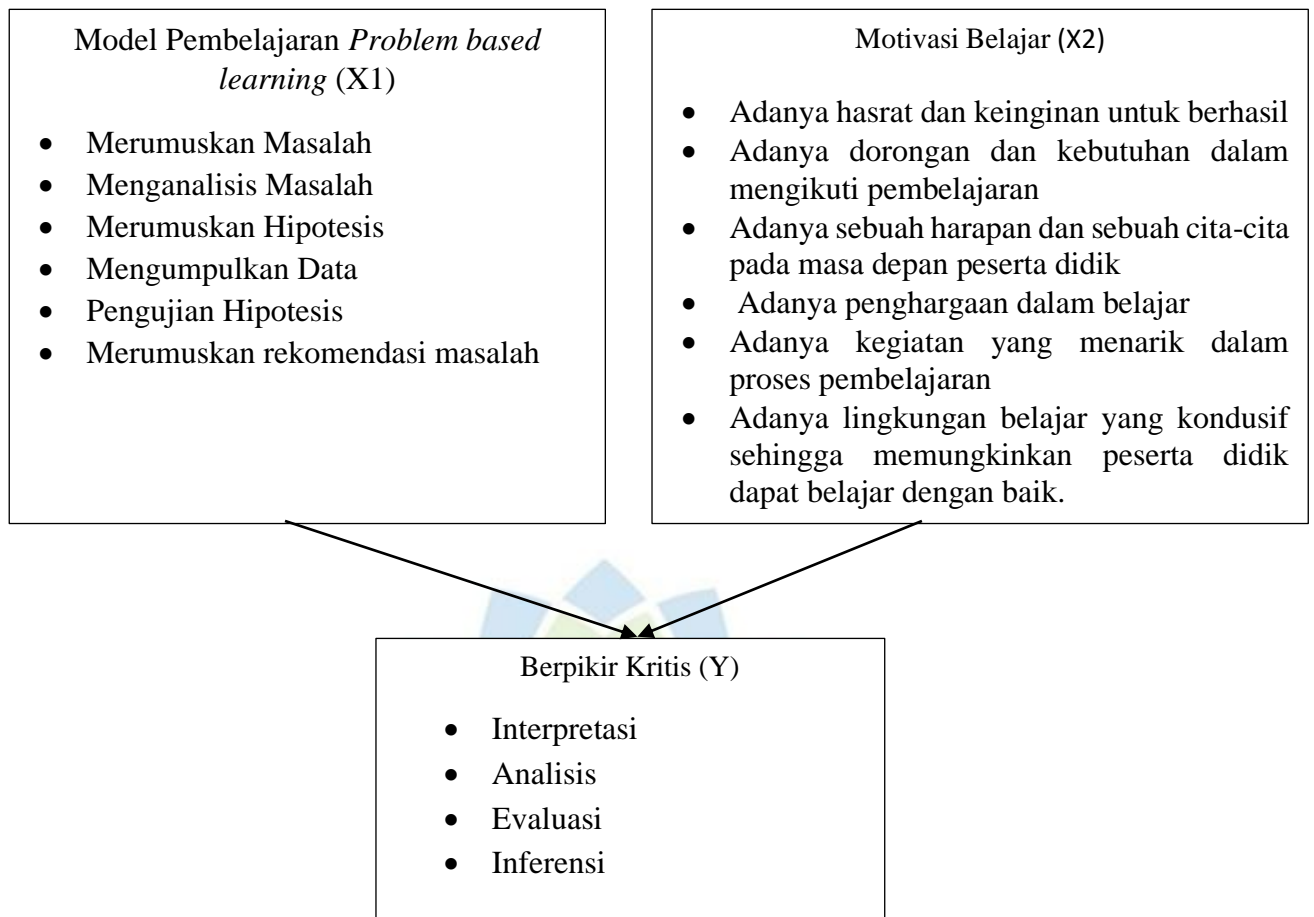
Model Pembelajaran *Problem based learning* (X1)

- Merumuskan Masalah
- Menganalisis Masalah
- Merumuskan Hipotesis
- Mengumpulkan Data
- Pengujian Hipotesis
- Merumuskan rekomendasi masalah

Motivasi Belajar (X2)

- Adanya hasrat dan keinginan untuk berhasil
- Adanya dorongan dan kebutuhan dalam mengikuti pembelajaran
- Adanya sebuah harapan dan sebuah cita-cita pada masa depan peserta didik
- Adanya penghargaan dalam belajar
- Adanya kegiatan yang menarik dalam proses pembelajaran
- Adanya lingkungan belajar yang kondusif sehingga memungkinkan peserta didik dapat belajar dengan baik.

Berpikir Kritis (Y)

- Interpretasi
- Analisis
- Evaluasi
- Inferensi